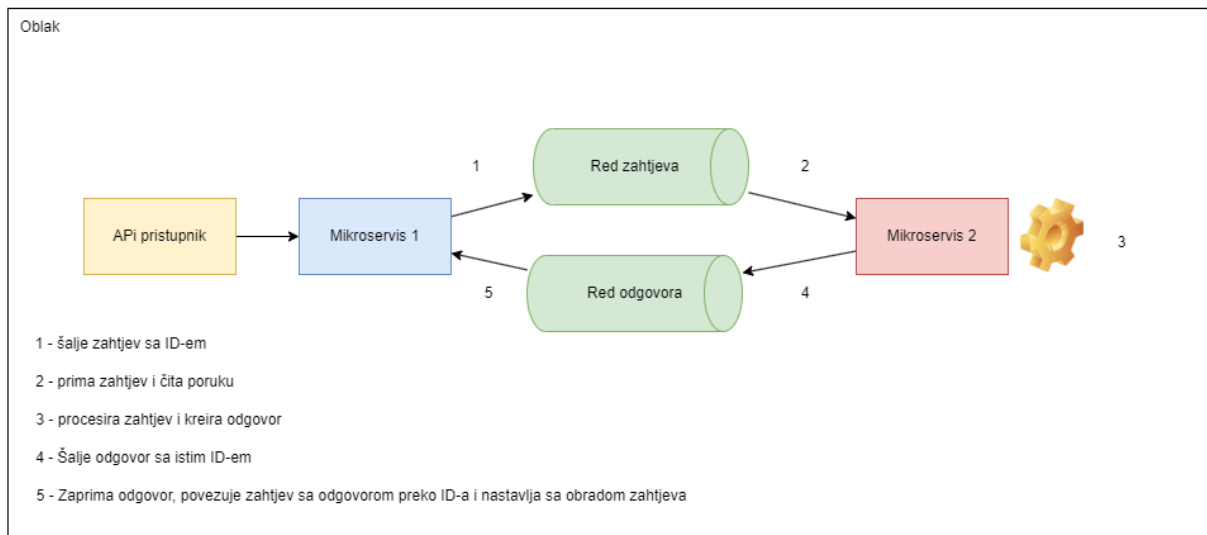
Oblak

1

Red zahtjeva

2

APi pristupnik

Mikroservis 1

Mikroservis 2

3

Red odgovora

5

4

1 - šalje zahtjev sa ID-em

2 - prima zahtjev i čita poruku

3 - procesira zahtjev i kreira odgovor

4 - Šalje odgovor sa istim ID-em

5 - Zaprima odgovor, povezuje zahtjev sa odgovorom preko ID-a i nastavlja sa obradom zahtjeva